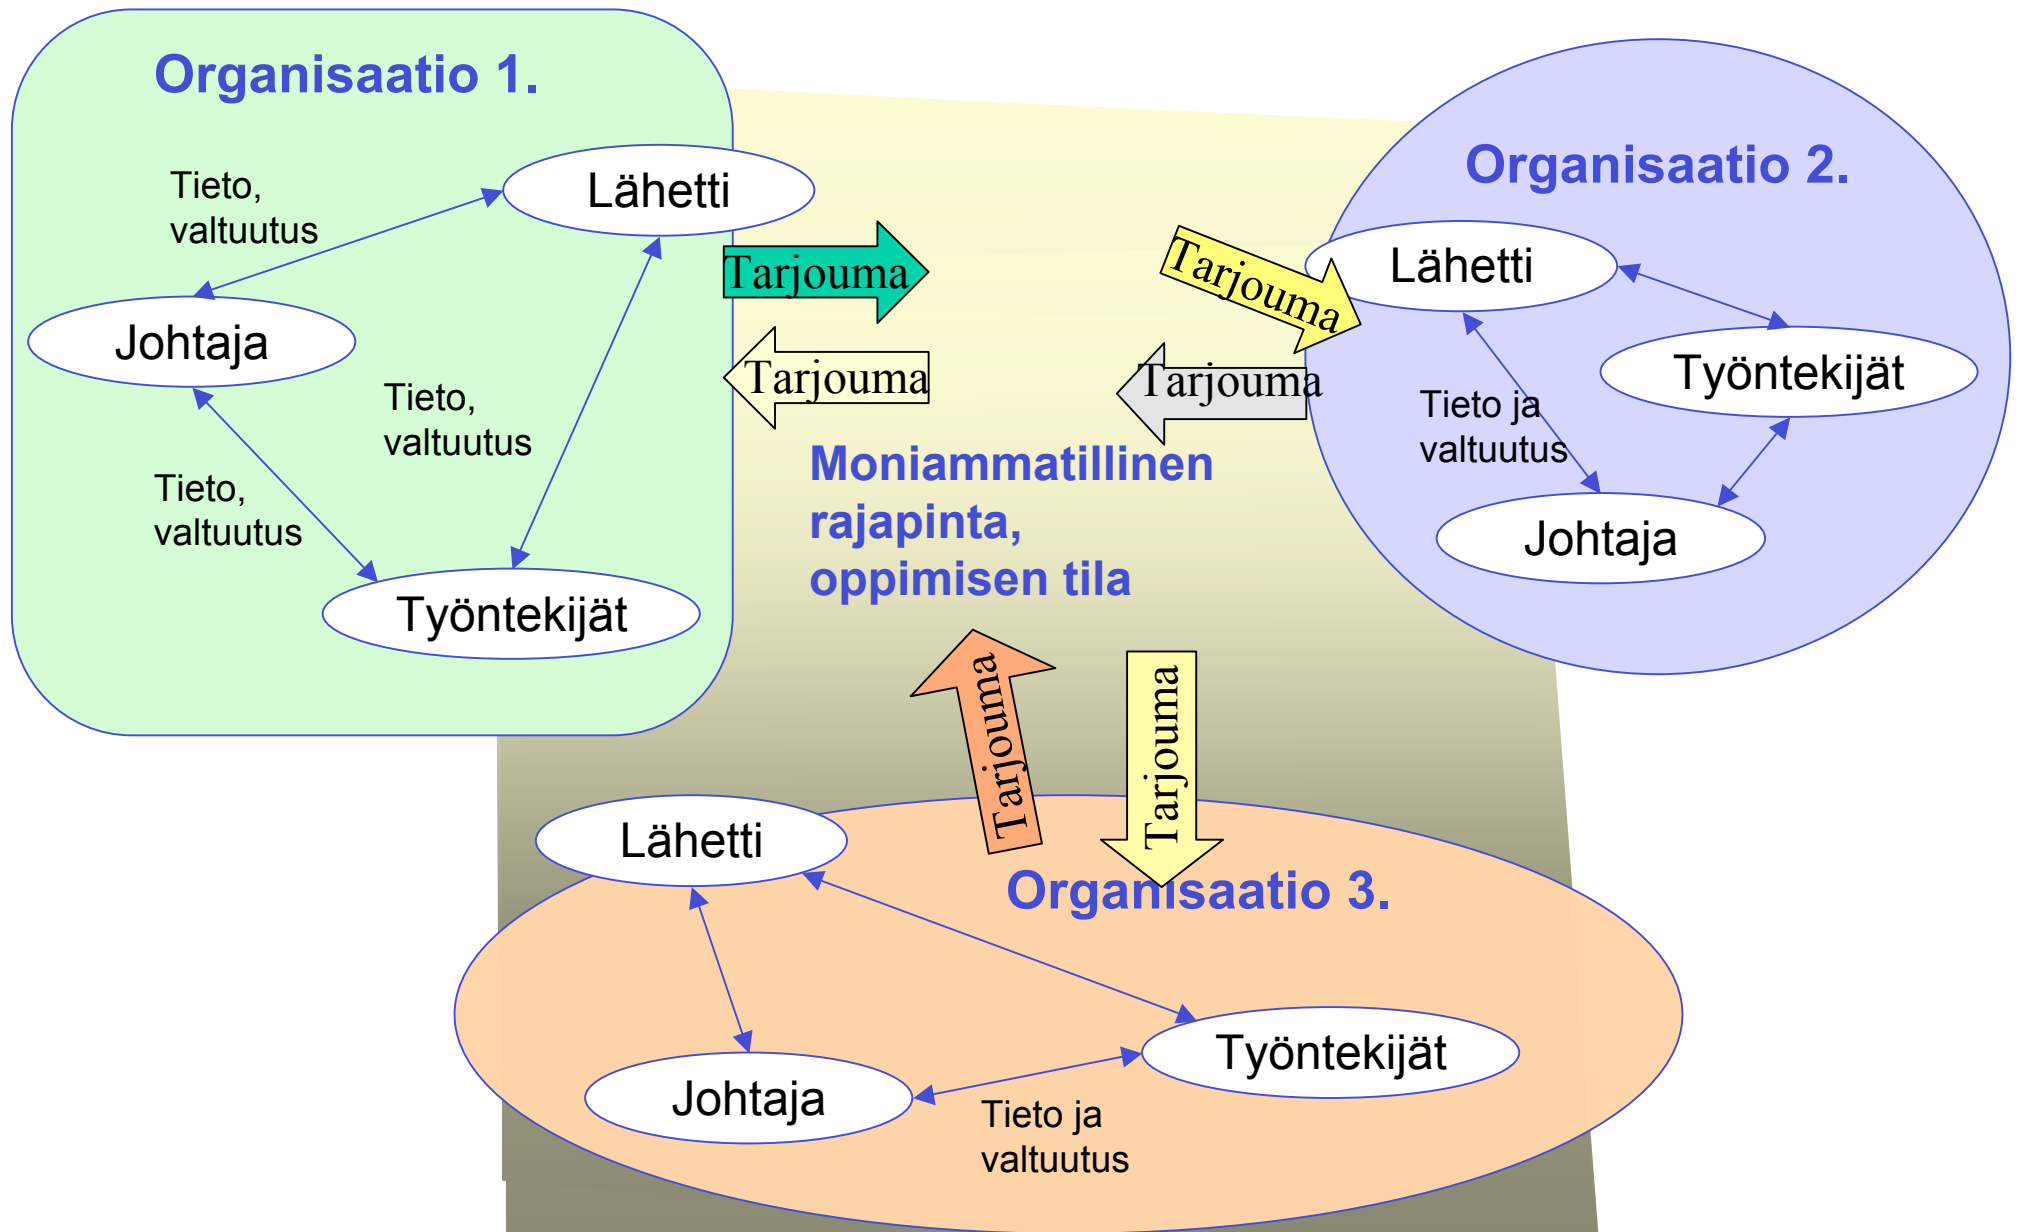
Organisaatio 1.

Tieto, valtuutus

Lähetti

Johtaja

Tieto, valtuutus

Tieto, valtuutus

Työntekijät

Tarjouma

Tarjouma

Tarjouma

Tarjouma

Organisaatio 2.

Lähetti

Työntekijät

Tieto ja valtuutus

Johtaja

Moniammatillinen rajapinta, oppimisen tila

Tarjouma

Tarjouma

Lähetti

Organisaatio 3.

Työntekijät

Johtaja

Tieto ja valtuutus